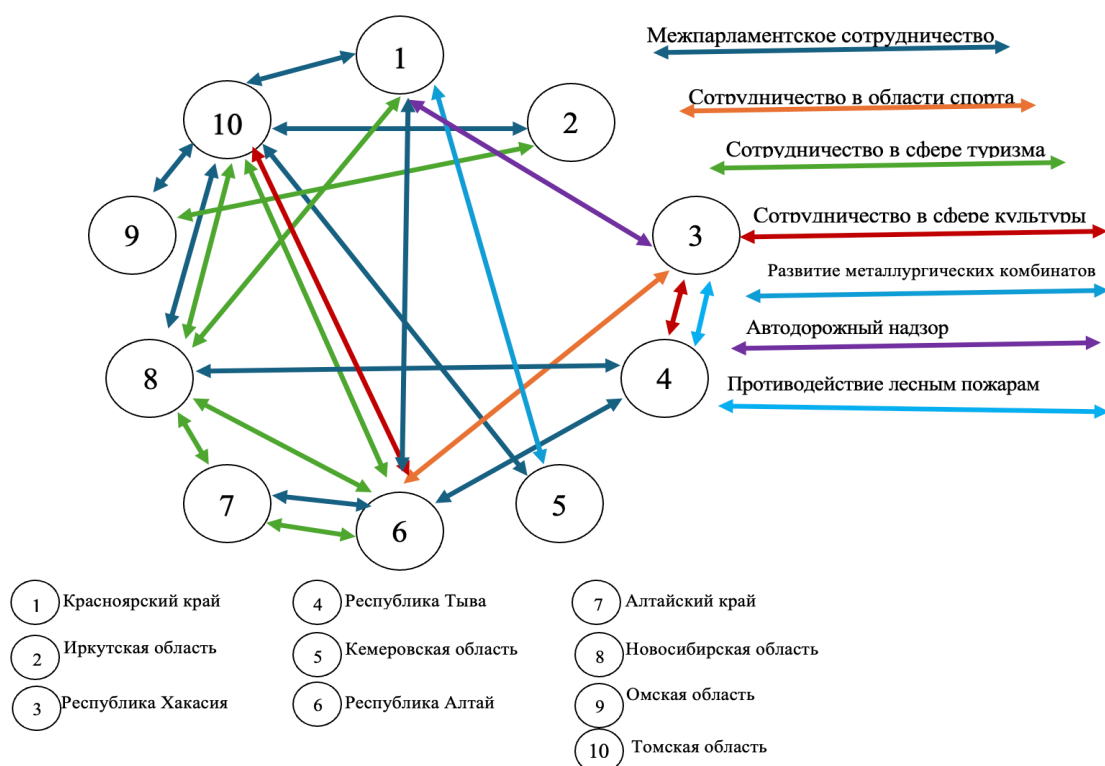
1

10

2

9

3

8

4

7

6

5

Межпарламентское сотрудничество

Сотрудничество в области спорта

Сотрудничество в сфере туризма

Сотрудничество в сфере культуры

Развитие металлургических комбинатов

Автодорожный надзор

Противодействие лесным пожарам

1 Красноярский край

2 Иркутская область

3 Республика Хакасия

4 Республика Тыва

5 Кемеровская область

6 Республика Алтай

7 Алтайский край

8 Новосибирская область

9 Омская область

10 Томская область